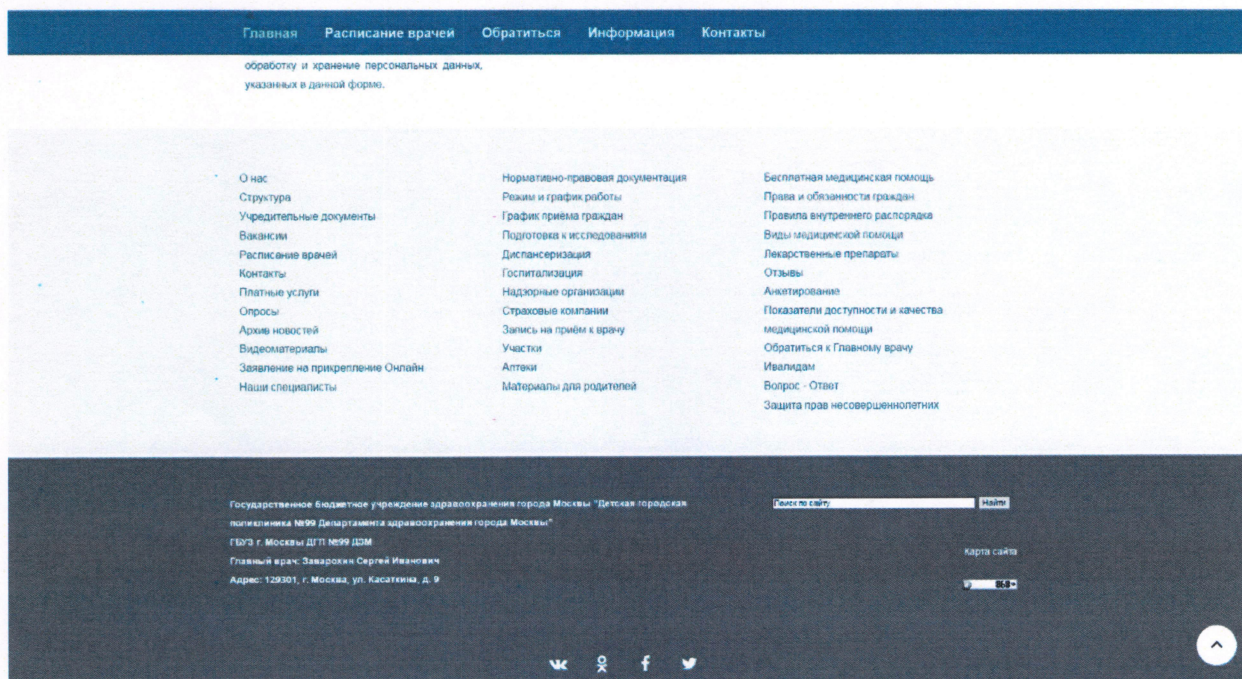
Главная Расписание врачей Обратиться Информация Контакты

обработку и хранение персональных данных, указанных в данной форме.

О нас
Структура
Учредительные документы
Вакансии
Расписание врачей
Контакты
Платные услуги
Опросы
Архив новостей
Видеоматериалы
Заявление на прикрепление Онлайн
Наши специалисты

Нормативно-правовая документация
Режим и график работы
График приема граждан
Подготовка к исследованиям
Диспансеризация
Госпитализация
Надзорные организации
Страховые компании
Запись на приём к врачу
Участки
Аптеки
Материалы для родителей

Бесплатная медицинская помощь
Права и обязанности граждан
Правила внутреннего распорядка
Виды медицинской помощи
Лекарственные препараты
Отзывы
Анкетирование
Показатели доступности и качества медицинской помощи
Обратиться к Главному врачу
Ивалидам
Вопрос - Ответ
Защита прав несовершеннолетних

Государственное бюджетное учреждение здравоохранения города Москвы "Детская городская поликлиника №99 Департамента здравоохранения города Москвы"
ГБУЗ г. Москвы ДГП №99 ДЗМ
Главный врач: Заварохин Сергей Иванович
Адрес: 129301, г. Москва, ул. Касаткина, д. 9

Поиск по сайту
Найти
Карта сайта
868